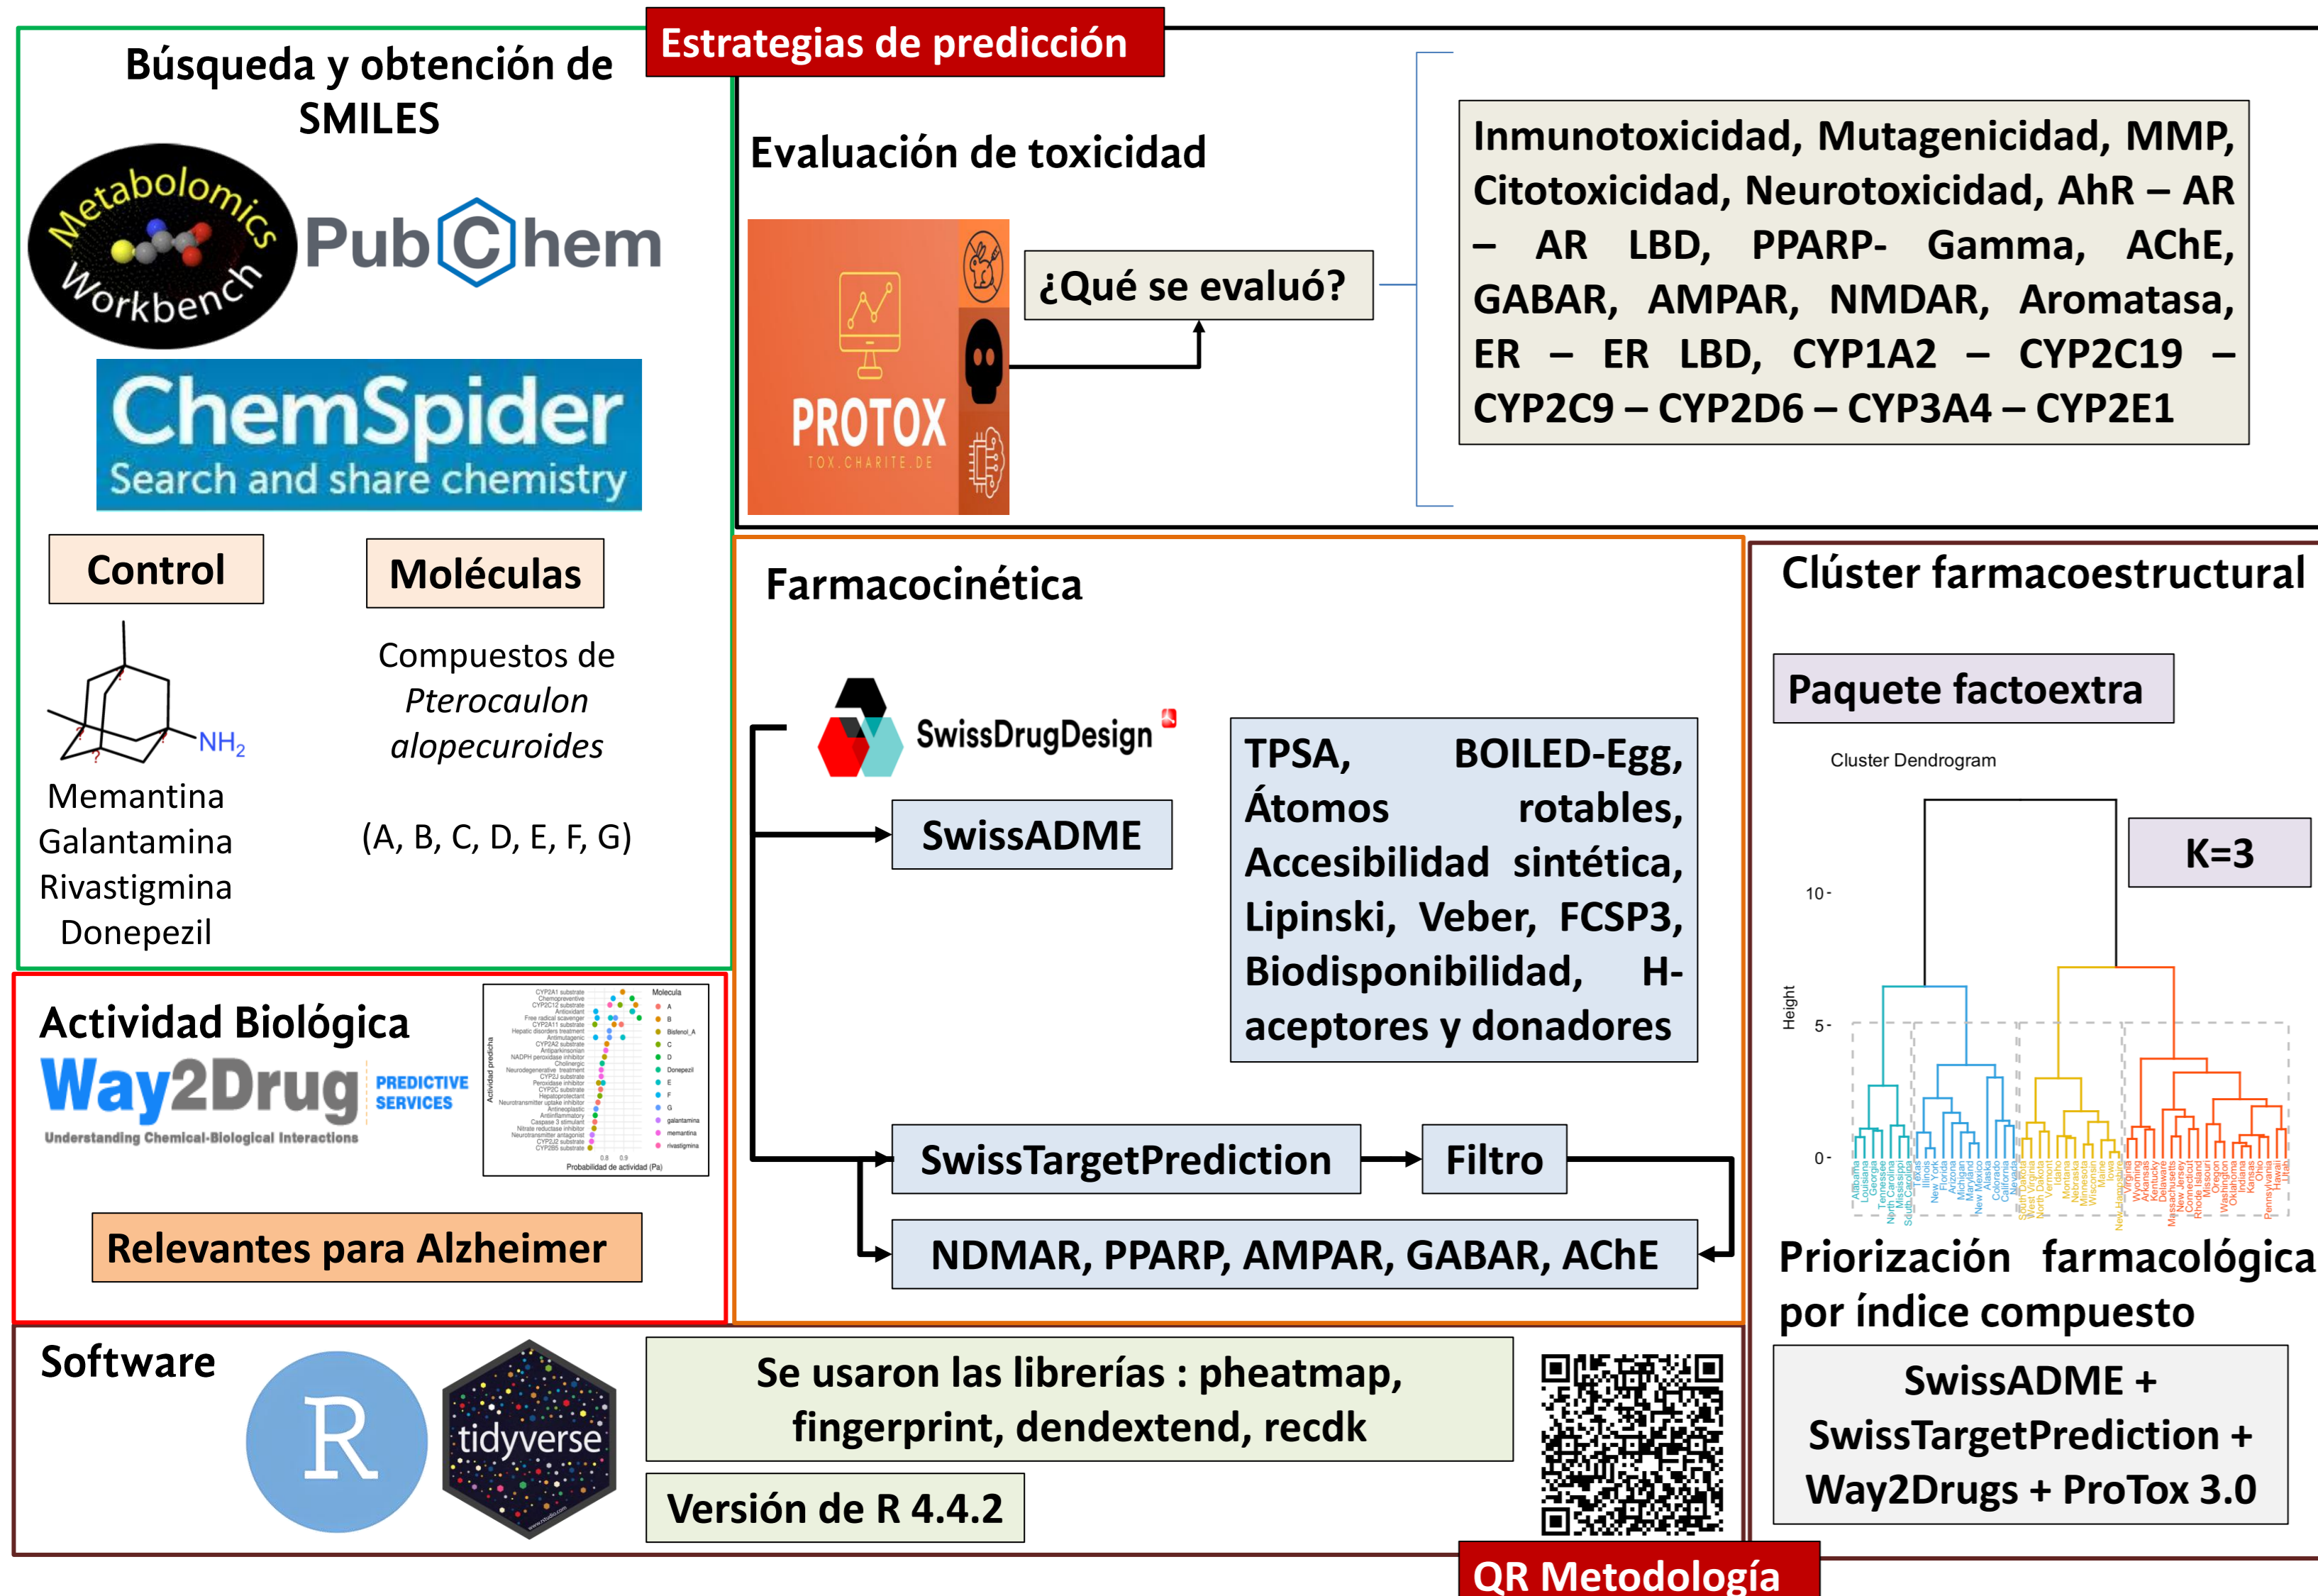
Búsqueda y obtención de SMILES

Metabolomics Workbench

PubChem

ChemSpider
Search and share chemistry

Control

Moléculas

$NH_2$

Memantina
Galantamina
Rivastigmina
Donepezil

Compuestos de *Pterocaulon alopecuroides*

(A, B, C, D, E, F, G)

Estrategias de predicción

Evaluación de toxicidad

PROTOX
TOX.CHARITE.DE

¿Qué se evaluó?

Inmunotoxicidad, Mutagenicidad, MMP, Citotoxicidad, Neurotoxicidad, AhR – AR – AR LBD, PPARP- Gamma, AChE, GABAR, AMPAR, NMDAR, Aromatasa, ER – ER LBD, CYP1A2 – CYP2C19 – CYP2C9 – CYP2D6 – CYP3A4 – CYP2E1

Farmacocinética

SwissDrugDesign

SwissADME

TPSA, BOILED-Egg, Átomos rotables, Accesibilidad sintética, Lipinski, Veber, FCSP3, Biodisponibilidad, H-aceptores y donadores

SwissTargetPrediction

Filtro

NDMAR, PPARP, AMPAR, GABAR, AChE

Clúster farmacoestructural

Paquete factoextra

Cluster Dendrogram

K=3

Height

10 -
5 -
0 -

Priorización farmacológica por índice compuesto

SwissADME + SwissTargetPrediction + Way2Drugs + ProTox 3.0

Actividad Biológica

Way2Drug PREDICTIVE SERVICES
Understanding Chemical-Biological Interactions

Molecula
Probabilidad de actividad (Pa)

Relevantes para Alzheimer

Software

R

tidyverse

Se usaron las librerías : pheatmap, fingerprint, dendextend, recdk

Versión de R 4.4.2

QR Metodología